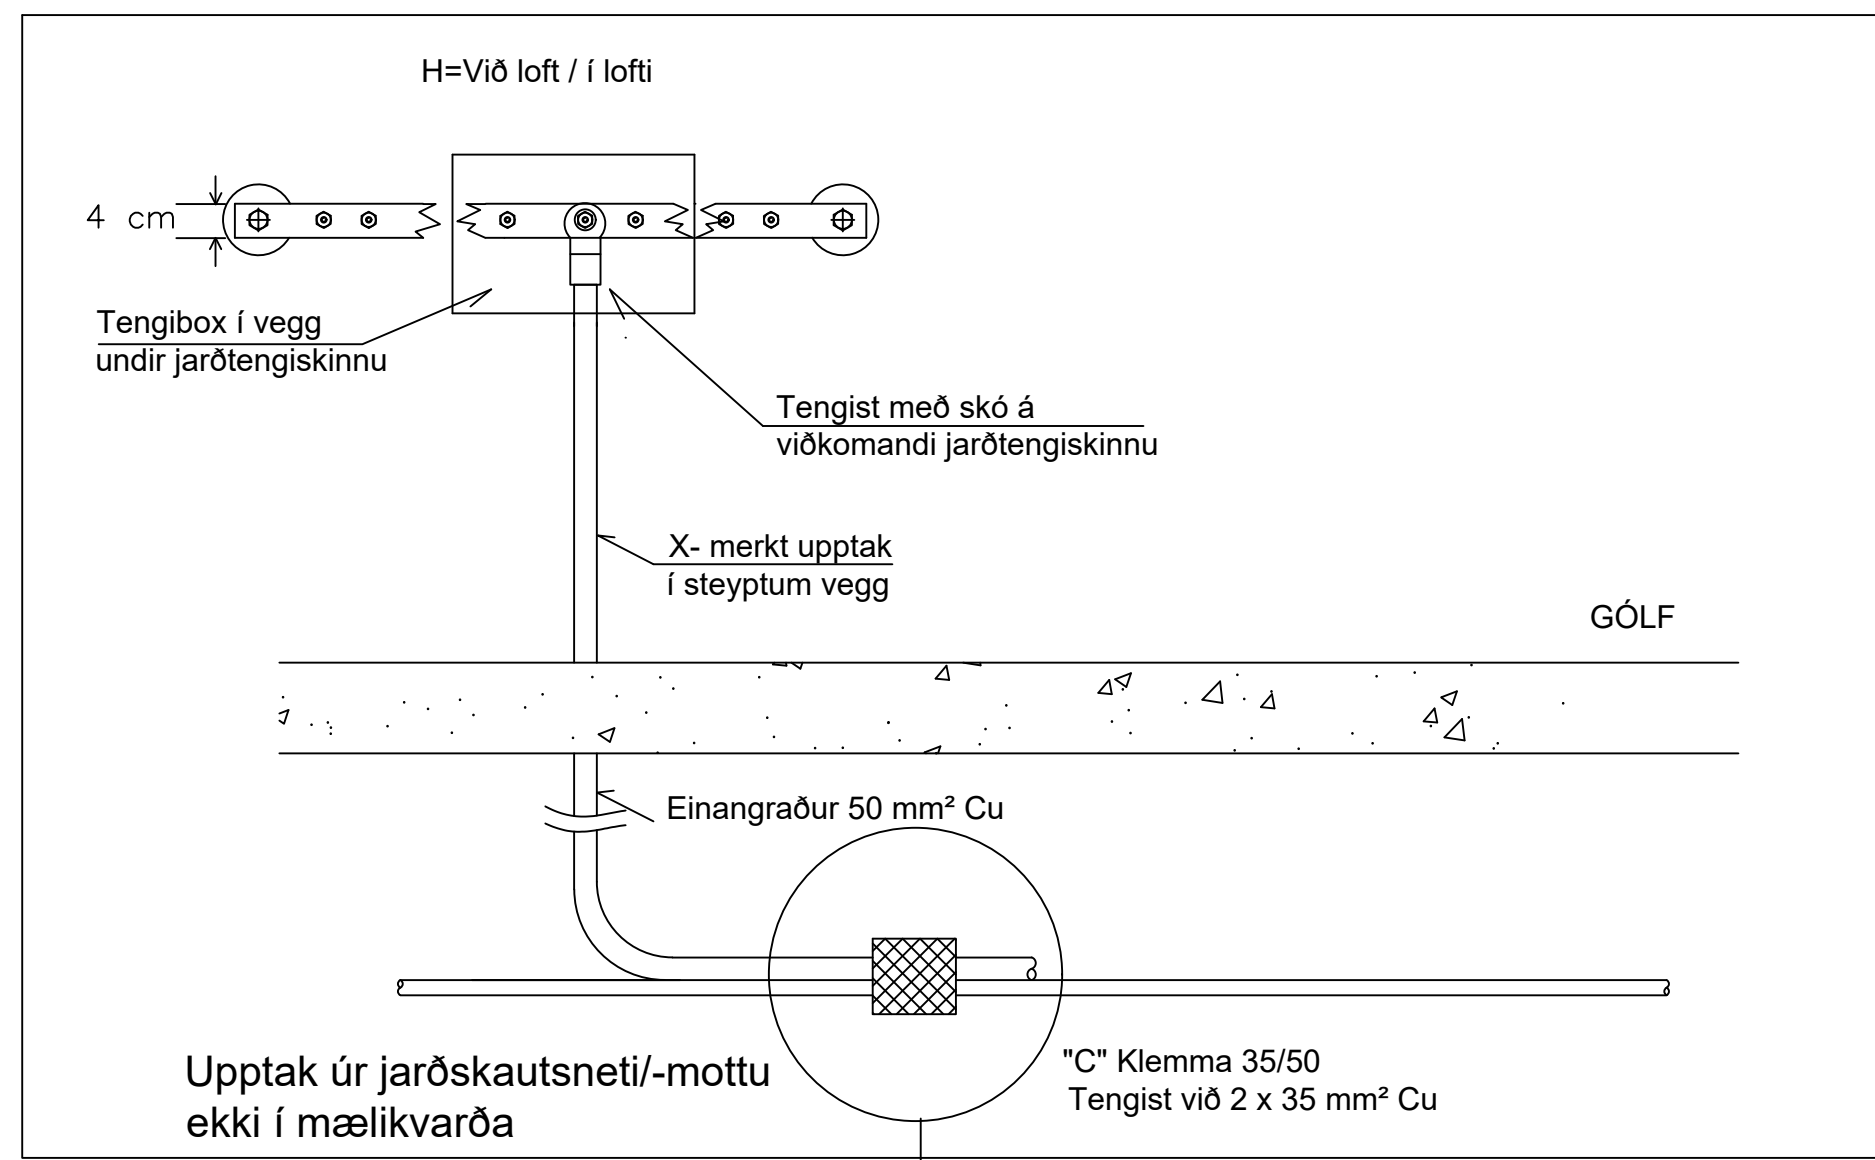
H=Við loft / í lofti

4 cm

Tengibox í vegg
undir jarðtengiskinnu

Tengist með skó á
viðkomandi jarðtengiskinnu

X- merkt upptak
í steyptum vegg

GÓLF

Einangraður 50 mm² Cu

"C" Klemma 35/50
Tengist við 2 x 35 mm² Cu

Upptak úr jarðskautsneti/-mottu
ekki í mælikvarða